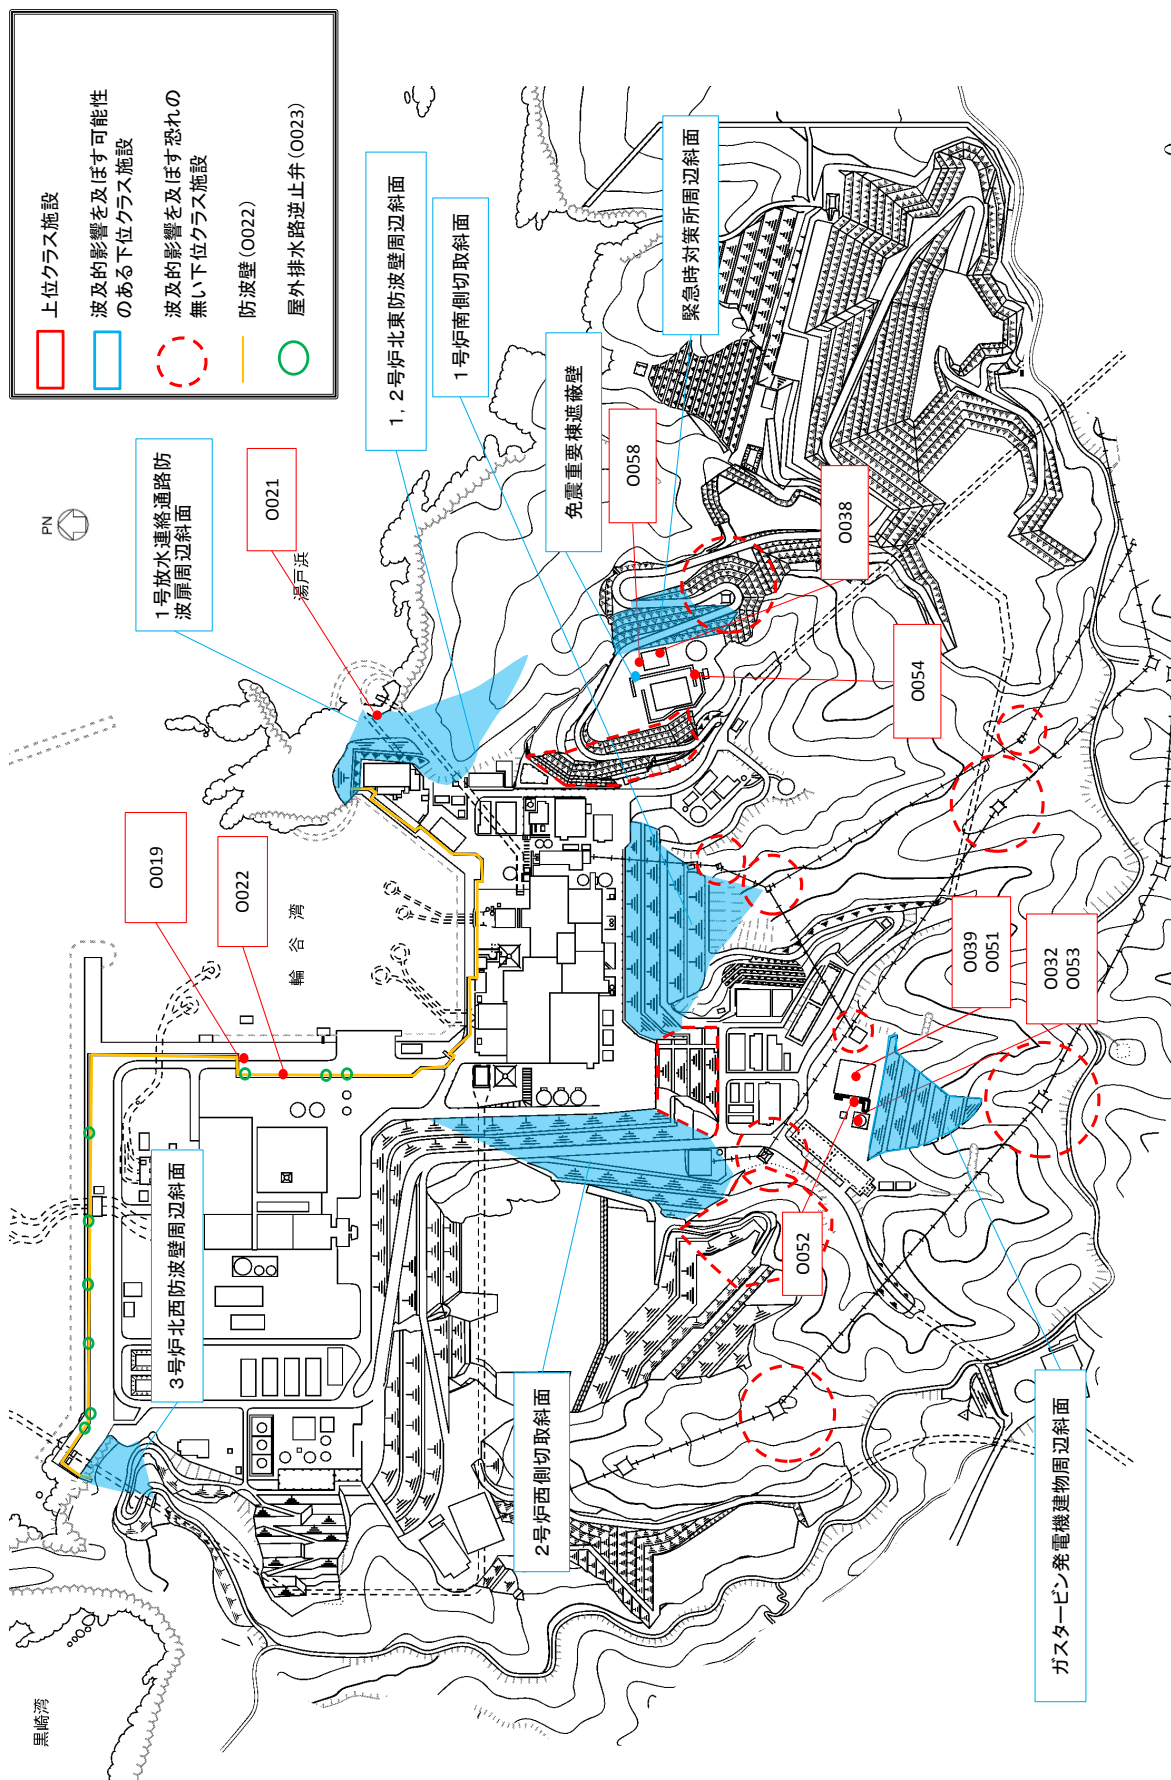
上位クラス施設
波及的影響を及ぼす可能性のある下位クラス施設
波及的影響を及ぼす恐れの無い下位クラス施設
防波壁（O022）
屋外排水路逆止弁（O023）

PN

1号放水連絡通路防波扉周辺斜面
O021
湯戸浜
1，2号炉北東防波壁周辺斜面
1号炉南側切取斜面
免震重要棟遮蔽壁
O058
緊急時対策所周辺斜面
O038
O054
O019
O022
輪谷湾
O039
O051
O032
O053
3号炉北西防波壁周辺斜面
O052
2号炉西側切取斜面
ガスタービン発電機建物周辺斜面
黒崎湾